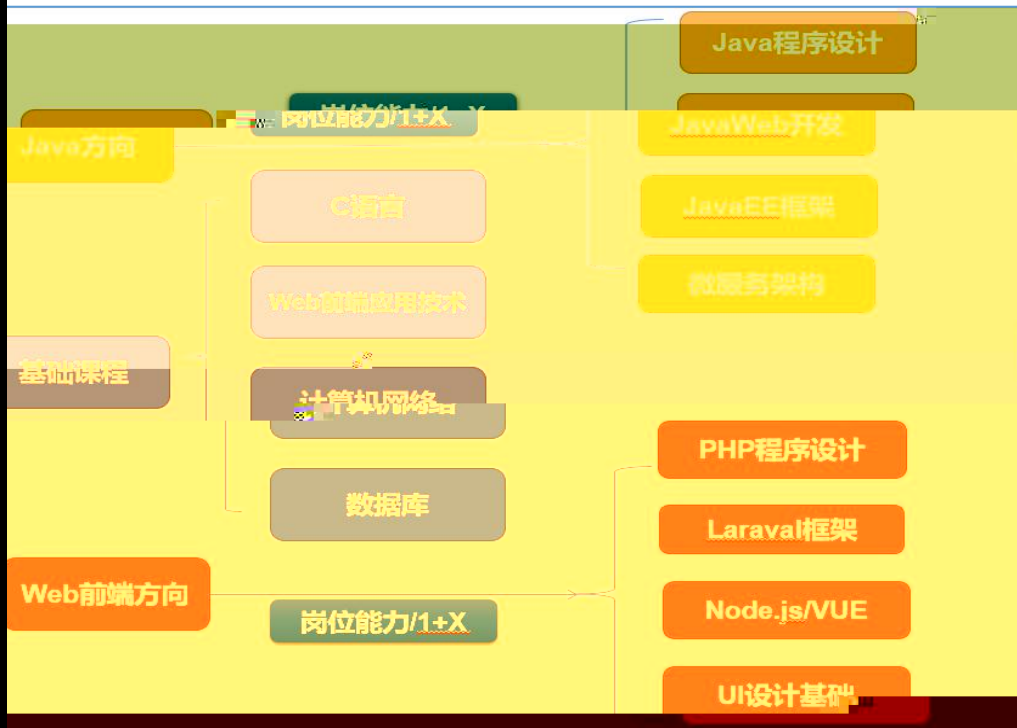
Java程序设计

岗位能力/1+X

JavaWeb开发

Java方向

C语言

JavaEE框架

Web前端应用技术

数据库架构

基础课程

计算机网络

数据库

PHP程序设计

Laraval框架

Web前端方向

Node.js/VUE

岗位能力/1+X

UI设计基础